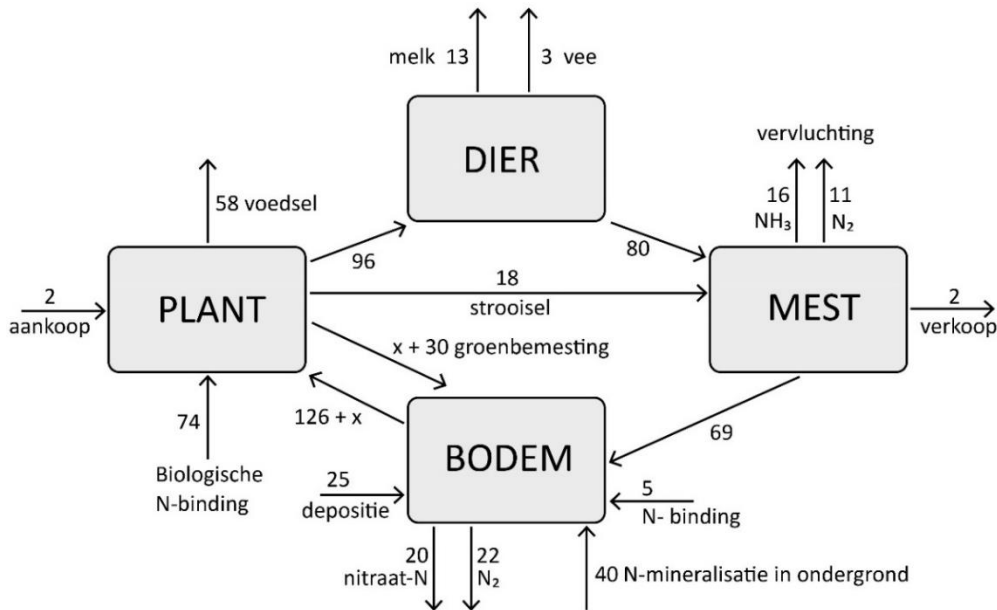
melk 13

3 vee

DIER

vervluchting

16 $NH_3$

11 $N_2$

58 voedsel

96

80

2 aankoop

PLANT

18 strooisel

MEST

2 verkoop

x + 30 groenbemesting

126 + x

74

Biologische N-binding

BODEM

69

25 depositie

5 N- binding

20 nitraat-N

22 $N_2$

40 N-mineralisatie in ondergrond